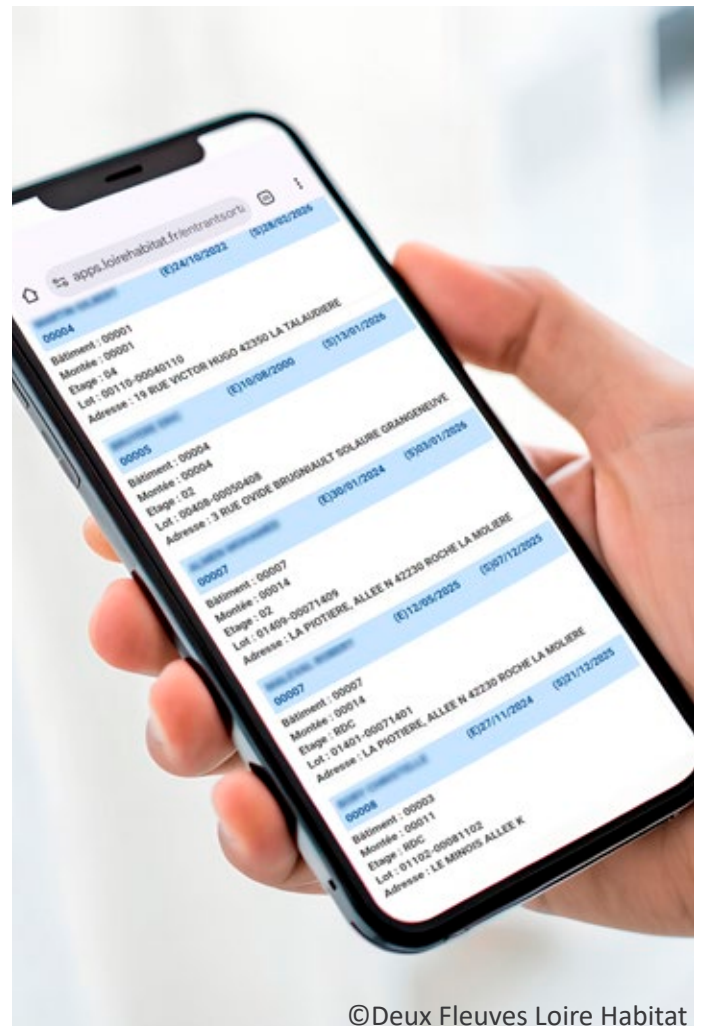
apps.loirehabitat.fr/entrantsorti

(S)28/02/2026

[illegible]
(E)24/10/2023
00004
Bâtiment : 00001
Montée : 00001
Etage : 04
Lot : 00110-00040110
Adresse : 19 RUE VICTOR HUGO 42350 LA TALAUDIERE

(S)13/01/2026

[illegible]
(E)10/08/2000
00005
Bâtiment : 00004
Montée : 00004
Etage : 02
Lot : 00408-00050408
Adresse : 3 RUE OVIDE BRUGNAULT SOLAURE GRANGENEUVE

(S)03/01/2026

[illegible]
(E)30/01/2024
00007
Bâtiment : 00007
Montée : 00014
Etage : 02
Lot : 01409-00071409
Adresse : LA PIOTIERE, ALLEE N 42230 ROCHE LA MOLIERE

(S)07/12/2025

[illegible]
(E)12/05/2025
00007
Bâtiment : 00007
Montée : 00014
Etage : RDC
Lot : 01401-00071401
Adresse : LA PIOTIERE, ALLEE N 42230 ROCHE LA MOLIERE

(S)21/12/2025

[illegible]
(E)27/11/2024
00008
Bâtiment : 00003
Montée : 00011
Etage : RDC
Lot : 01102-00081102
Adresse : LE MINOIS ALLEE K

©Deux Fleuves Loire Habitat